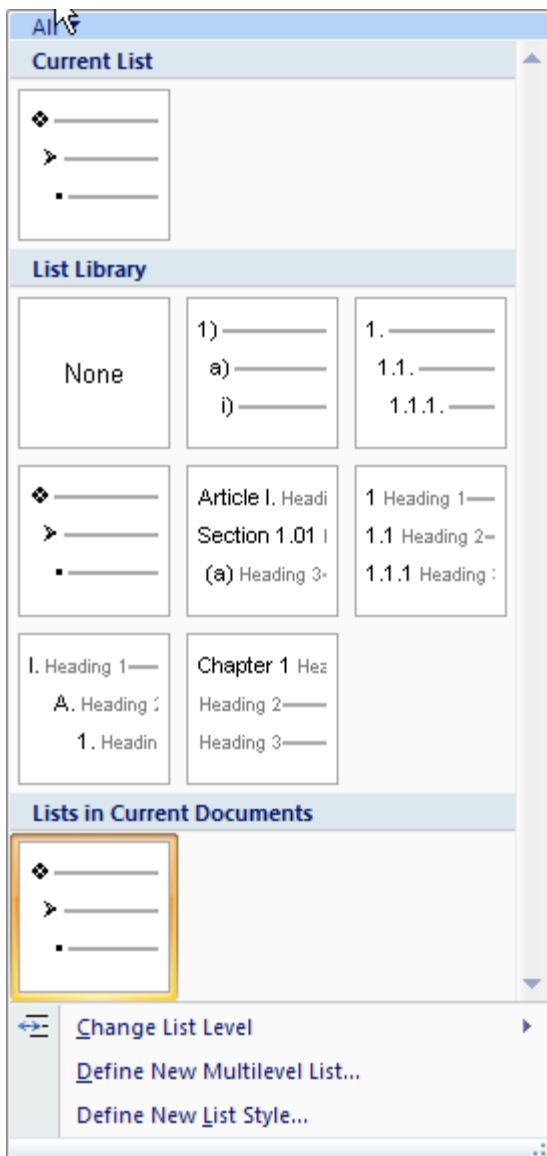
All

Current List

List Library

None

1)
a)
i)

1.
1.1.
1.1.1.

Article I. Headi
Section 1.01 I
(a) Heading 3

1 Heading 1
1.1 Heading 2
1.1.1 Heading

I. Heading 1
A. Heading
1. Headin

Chapter 1 Hea
Heading 2
Heading 3

Lists in Current Documents

Change List Level
Define New Multilevel List...
Define New List Style...